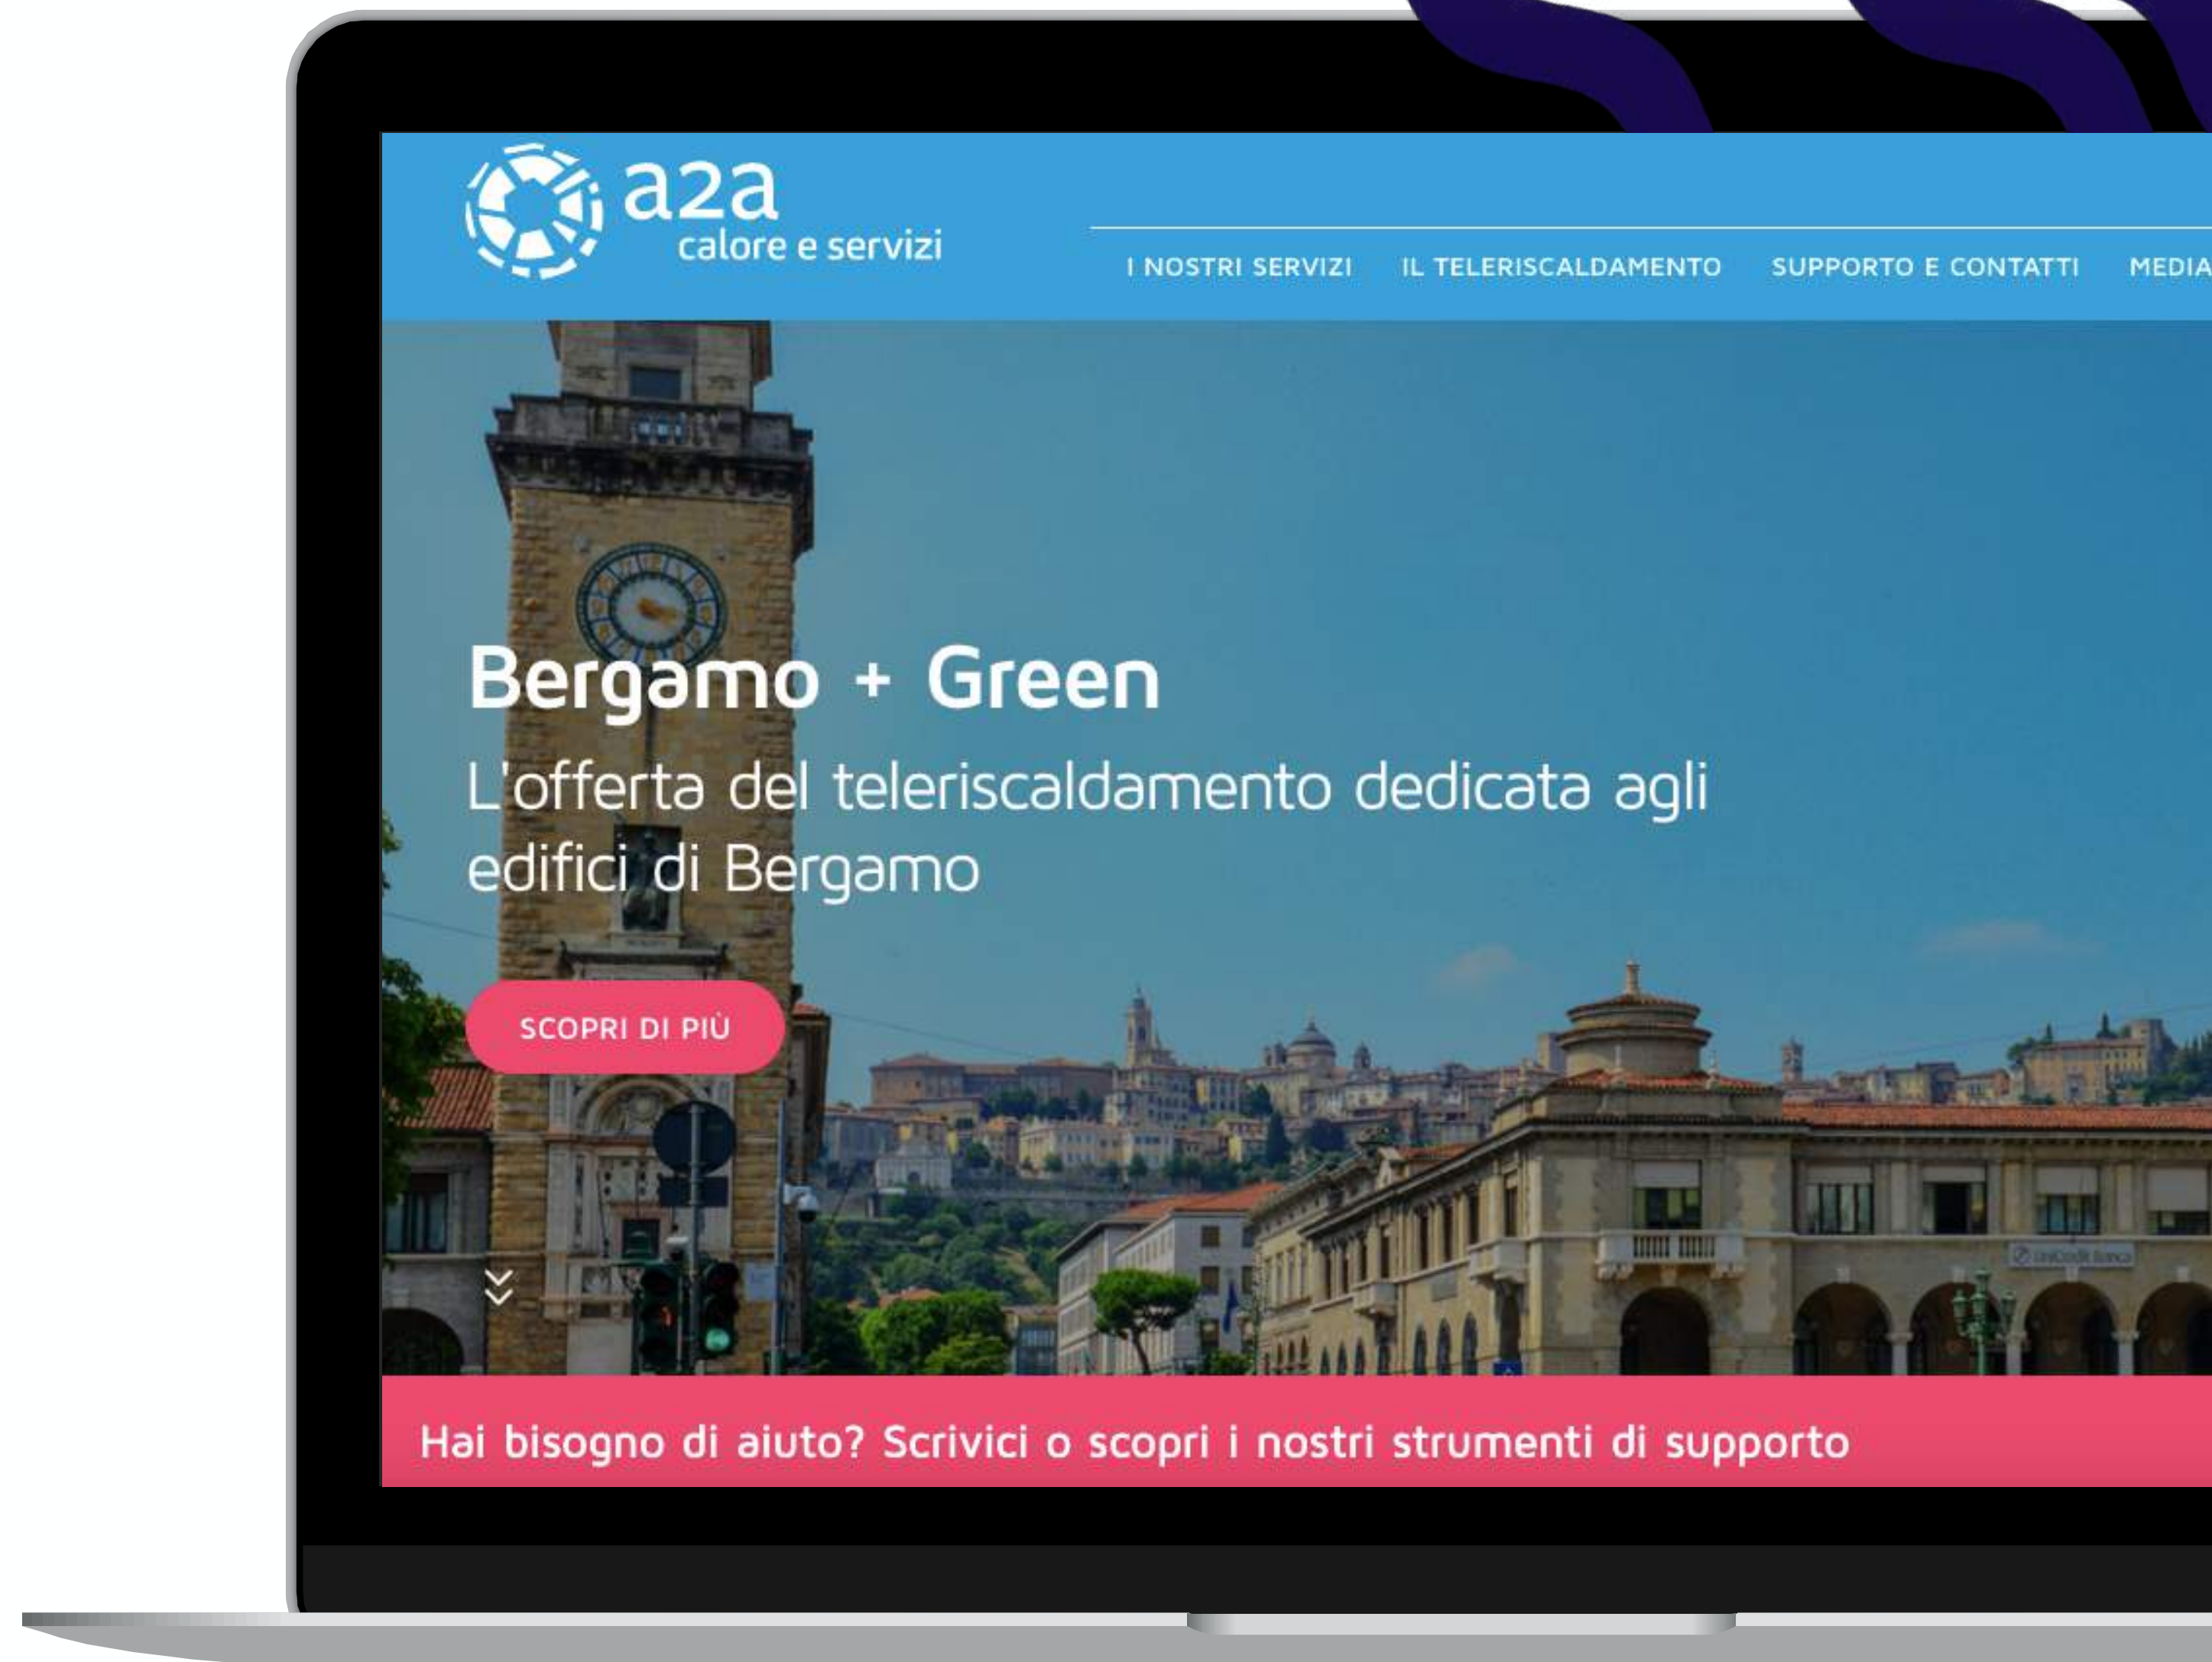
a2a
calore e servizi

I NOSTRI SERVIZI IL TELERISCALDAMENTO SUPPORTO E CONTATTI MEDIA

Bergamo + Green

L'offerta del teleriscaldamento dedicata agli edifici di Bergamo

SCOPRI DI PIÙ

Hai bisogno di aiuto? Scrivici o scopri i nostri strumenti di supporto